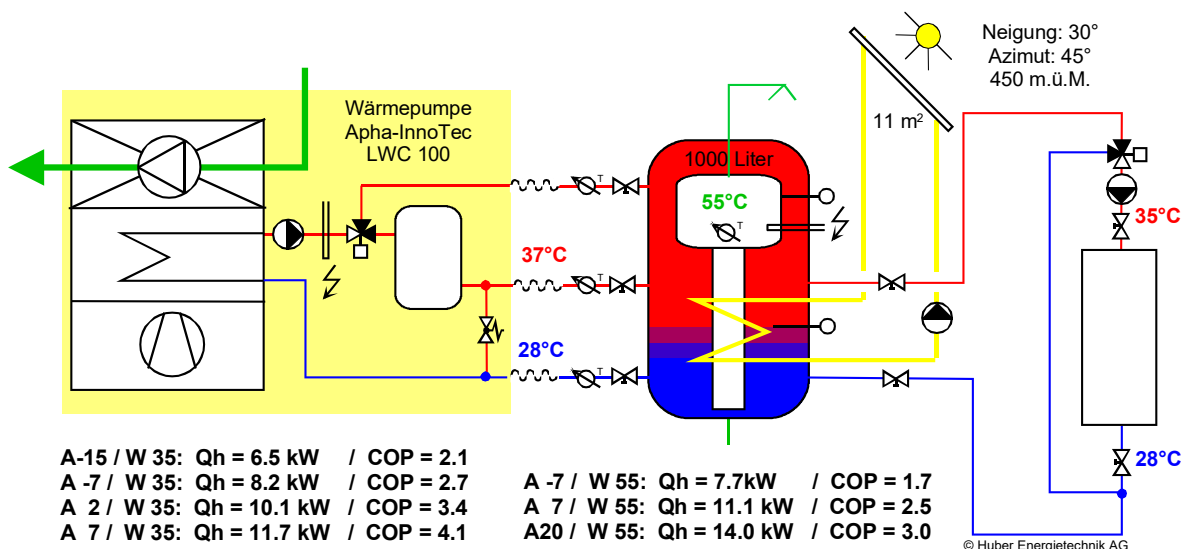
Wärmepumpe
Apha-InnoTec
LWC 100

1000 Liter

55°C

37°C

28°C

Neigung: 30°
Azimut: 45°
450 m.ü.M.

11 m$^2$

35°C

28°C

A-15 / W 35: Qh = 6.5 kW / COP = 2.1
A -7 / W 35: Qh = 8.2 kW / COP = 2.7
A 2 / W 35: Qh = 10.1 kW / COP = 3.4
A 7 / W 35: Qh = 11.7 kW / COP = 4.1

A -7 / W 55: Qh = 7.7kW / COP = 1.7
A 7 / W 55: Qh = 11.1 kW / COP = 2.5
A20 / W 55: Qh = 14.0 kW / COP = 3.0

© Huber Energietechnik AG